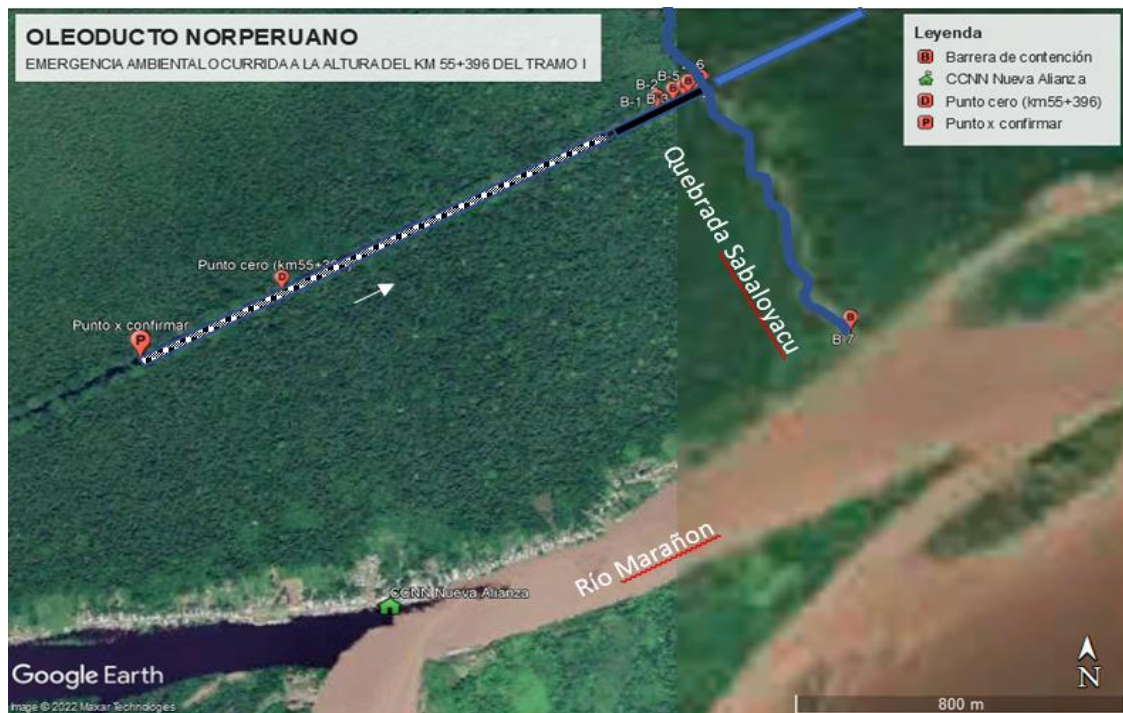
OLEODUCTO NORPERUANO
EMERGENCIA AMBIENTAL OCURRIDA A LA ALTURA DEL KM 55+396 DEL TRAMO I

Leyenda
Barrera de contención
CCNN Nueva Alianza
Punto cero (km55+396)
Punto x confirmar

B-2 B-5 B-6
B-1 B-3

Quebrada Sabaloyacu

Punto cero (km55+3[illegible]

Punto x confirmar

B-7

Río Marañon

CCNN Nueva Alianza

Google Earth
Image © 2022 Maxar Technologies

N
800 m